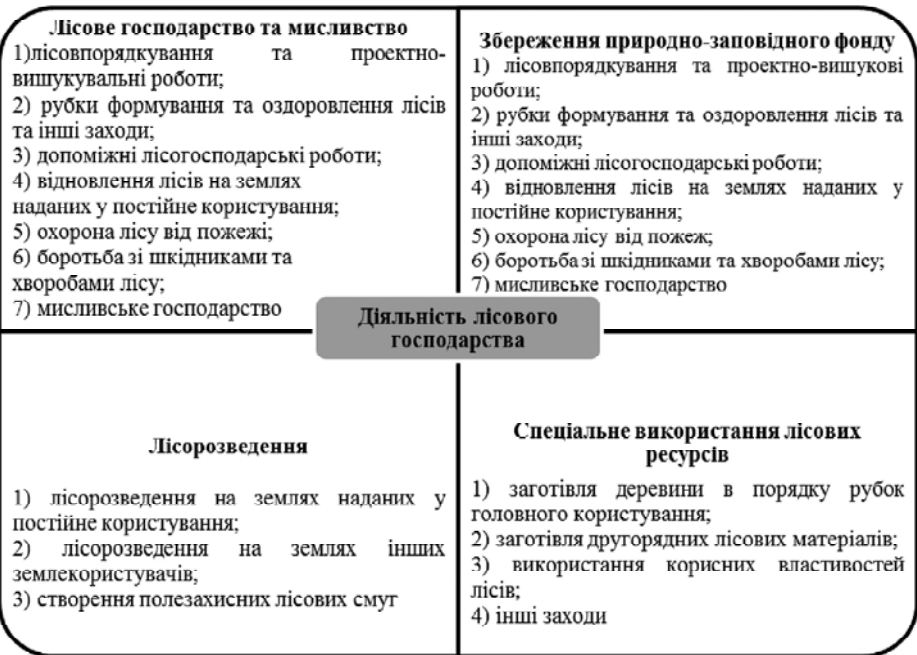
Лісове господарство та мисливство
1)лісовпорядкування та проектно-вишукувальні роботи;
2) рубки формування та оздоровлення лісів та інші заходи;
3) допоміжні лісогосподарські роботи;
4) відновлення лісів на землях наданих у постійне користування;
5) охорона лісу від пожежі;
6) боротьба зі шкідниками та хворобами лісу;
7) мисливське господарство

Збереження природно-заповідного фонду
1) лісовпорядкування та проектно-вишукові роботи;
2) рубки формування та оздоровлення лісів та інші заходи;
3) допоміжні лісогосподарські роботи;
4) відновлення лісів на землях наданих у постійне користування;
5) охорона лісу від пожеж;
6) боротьба зі шкідниками та хворобами лісу;
7) мисливське господарство

Діяльність лісового господарства

Лісорозведення
1) лісорозведення на землях наданих у постійне користування;
2) лісорозведення на землях інших землекористувачів;
3) створення полезахисних лісових смут

Спеціальне використання лісових ресурсів
1) заготівля деревини в порядку рубок головного користування;
2) заготівля другорядних лісових матеріалів;
3) використання корисних властивостей лісів;
4) інші заходи